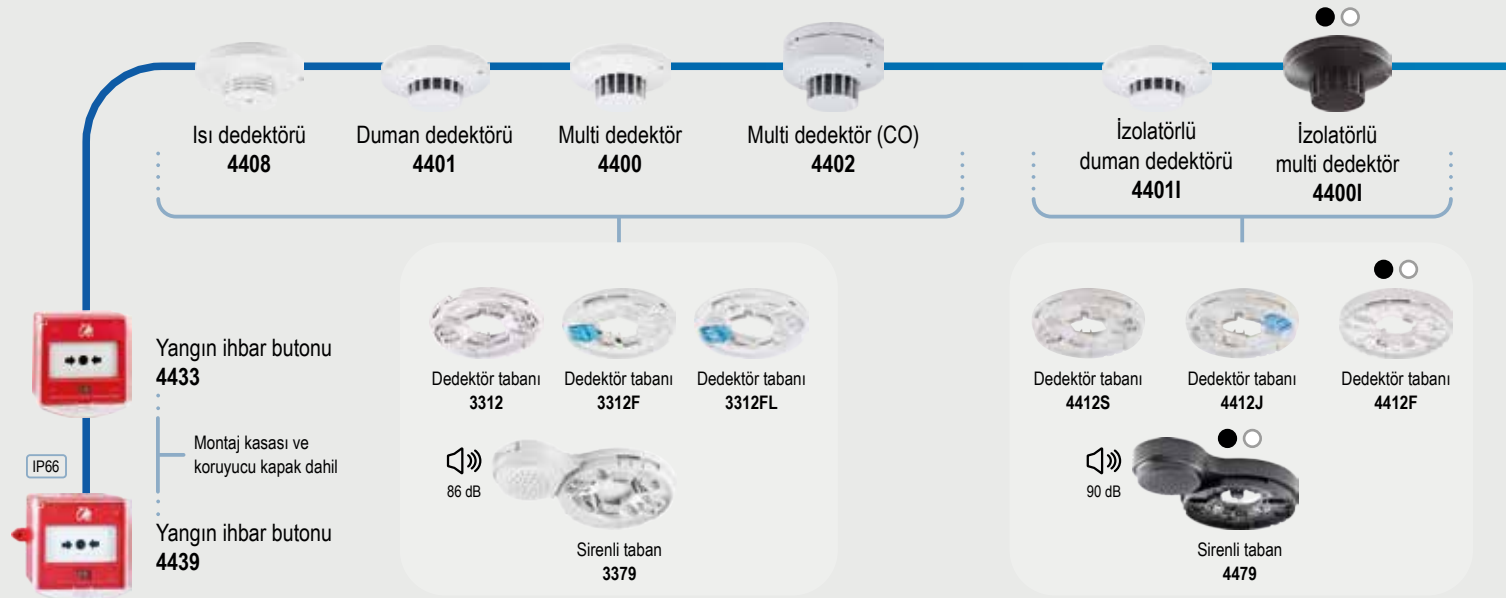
Isı dedektörü
4408

Duman dedektörü
4401

Multi dedektör
4400

Multi dedektör (CO)
4402

İzolatörlü duman dedektörü
4401I

İzolatörlü multi dedektör
4400I

Dedektör tabanı
3312

Dedektör tabanı
3312F

Dedektör tabanı
3312FL

86 dB

Sirenli taban
3379

Dedektör tabanı
4412S

Dedektör tabanı
4412J

Dedektör tabanı
4412F

90 dB

Sirenli taban
4479

Yangın ihbar butonu
4433

Montaj kasası ve koruyucu kapak dahil

IP66

Yangın ihbar butonu
4439